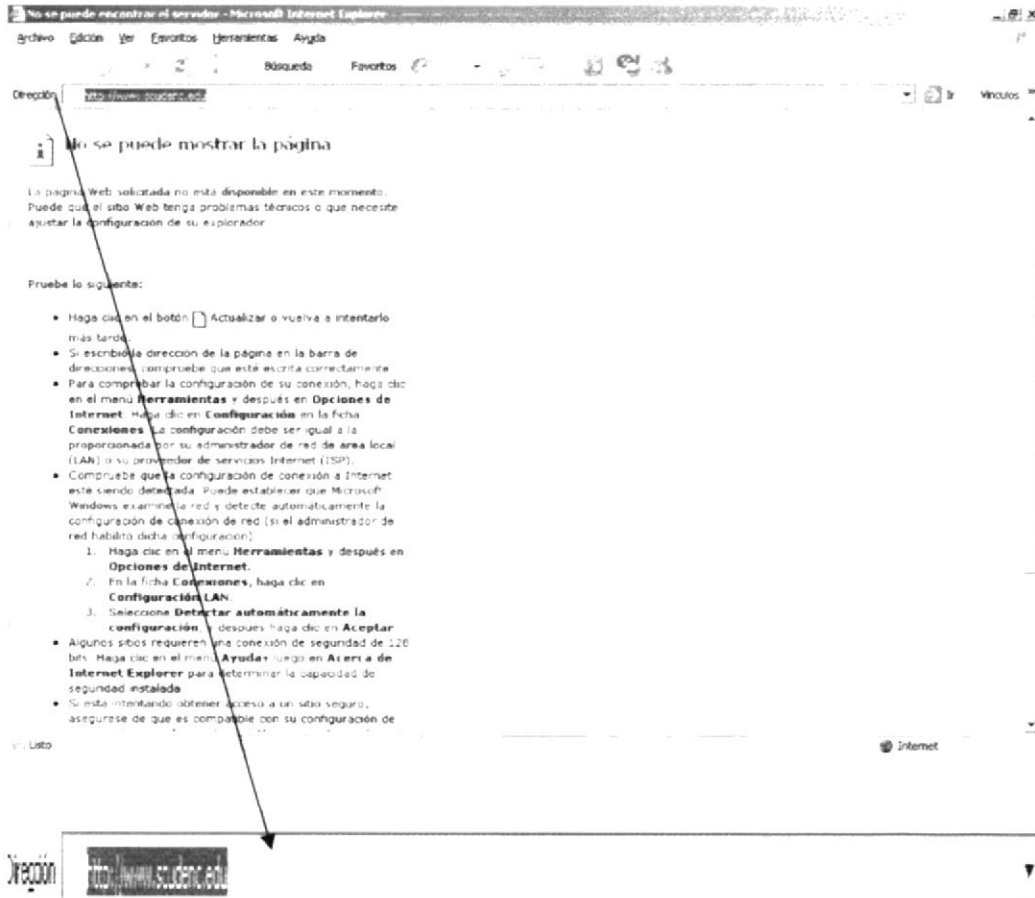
No se puede encontrar el servidor - Microsoft Internet Explorer

Archivo Edición Ver Favoritos Herramientas Ayuda

Búsqueda Favoritos

Dirección http://www.scudenc.edu

Ir Vínculos

No se puede mostrar la página

La página Web solicitada no está disponible en este momento. Puede que el sitio Web tenga problemas técnicos o que necesite ajustar la configuración de su explorador.

Pruebe lo siguiente:

- Haga clic en el botón Actualizar o vuelva a intentarlo más tarde.
- Si escribió la dirección de la página en la barra de direcciones, compruebe que esté escrita correctamente.
- Para comprobar la configuración de su conexión, haga clic en el menú **Herramientas** y después en **Opciones de Internet**. Haga clic en **Configuración** en la ficha **Conexiones**. La configuración debe ser igual a la proporcionada por su administrador de red de área local (LAN) o su proveedor de servicios Internet (ISP).
- Compruebe que la configuración de conexión a Internet esté siendo detectada. Puede establecer que Microsoft Windows examine la red y detecte automáticamente la configuración de conexión de red (si el administrador de red habilitó dicha configuración).
  1. Haga clic en el menú **Herramientas** y después en **Opciones de Internet**.
  2. En la ficha **Conexiones**, haga clic en **Configuración LAN**.
  3. Seleccione **Detectar automáticamente la configuración** y después haga clic en **Aceptar**.
- Algunos sitios requieren una conexión de seguridad de 128 bits. Haga clic en el menú **Ayuda** y luego en **Acerca de Internet Explorer** para determinar la capacidad de seguridad instalada.
- Si está intentando obtener acceso a un sitio seguro, asegúrese de que es compatible con su configuración de

Listo

Internet

Dirección http://www.scudenc.edu